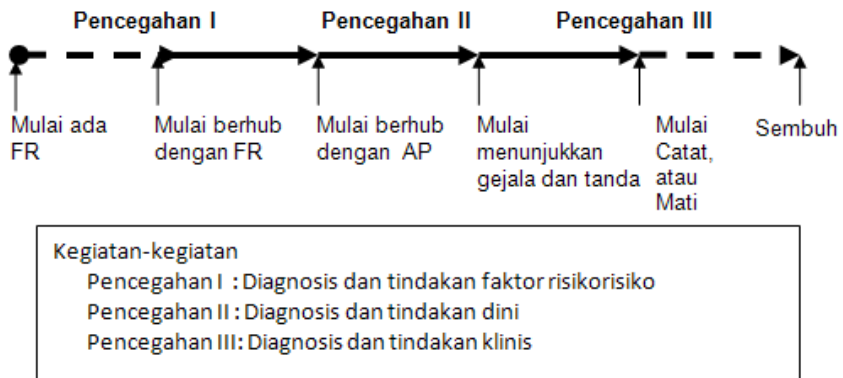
Pencegahan I

Pencegahan II

Pencegahan III

Mulai ada FR

Mulai berhub dengan FR

Mulai berhub dengan AP

Mulai menunjukkan gejala dan tanda

Mulai Catat, atau Mati

Sembuh

Kegiatan-kegiatan
Pencegahan I : Diagnosis dan tindakan faktor risikorisiko
Pencegahan II : Diagnosis dan tindakan dini
Pencegahan III: Diagnosis dan tindakan klinis